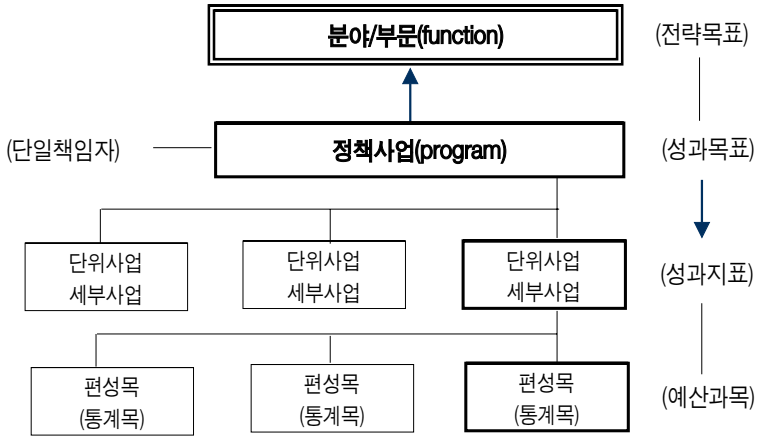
분야/부문(function)

(전략목표)

(단일책임자)

정책사업(program)

(성과목표)

단위사업
세부사업

단위사업
세부사업

단위사업
세부사업

(성과지표)

편성목
(통계목)

편성목
(통계목)

편성목
(통계목)

(예산과목)